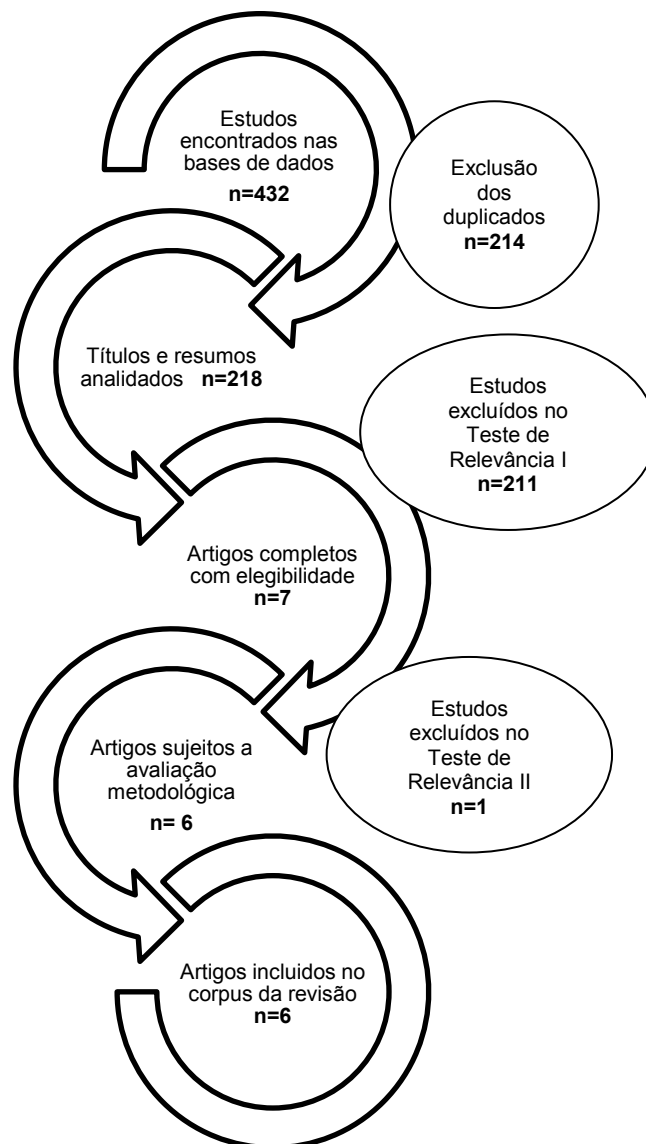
Estudos encontrados nas bases de dados
n=432

Exclusão dos duplicados
n=214

Títulos e resumos analidados n=218

Estudos excluídos no Teste de Relevância I
n=211

Artigos completos com elegibilidade
n=7

Estudos excluídos no Teste de Relevância II
n=1

Artigos sujeitos a avaliação metodológica
n= 6

Artigos incluidos no corpus da revisão
n=6